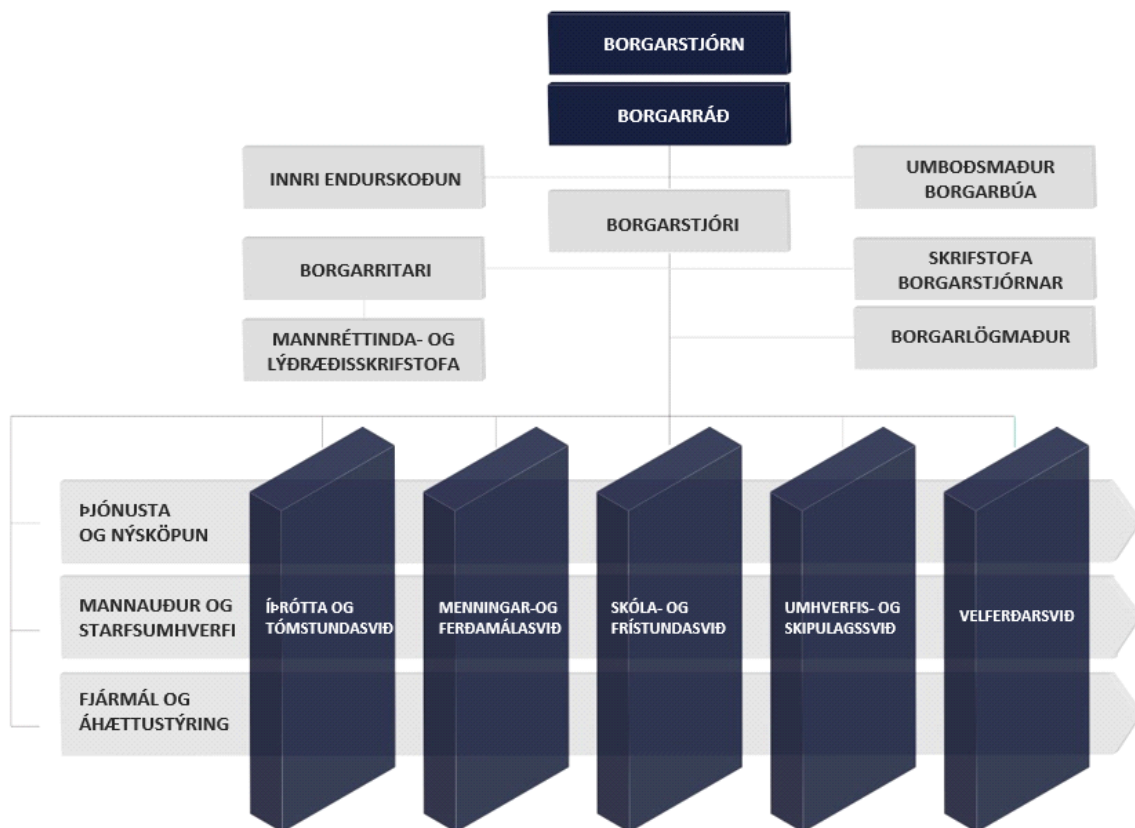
BORGARSTJÓRN

BORGARRÁÐ

INNRI ENDURSKOÐUN

UMBOÐSMAÐUR BORGARBÚA

BORGARSTJÓRI

BORGARRITARI

SKRIFSTOFA BORGARSTJÓRNAR

MANNRÉTTINDA- OG LÝÐRÆÐISSKRIFSTOFA

BORGARLÖGMAÐUR

ÞJÓNUSTA OG NÝSKÖPUN

MANNAUÐUR OG STARFSUMHVERFI

FJÁRMÁL OG ÁHÆTTUSTÝRING

ÍÞRÓTTA OG TÓMSTUNDASVIÐ

MENNINGAR-OG FERÐAMÁLASVIÐ

SKÓLA- OG FRÍSTUNDASVIÐ

UMHVERFIS- OG SKIPULAGSSVIÐ

VELFERÐARSVIÐ